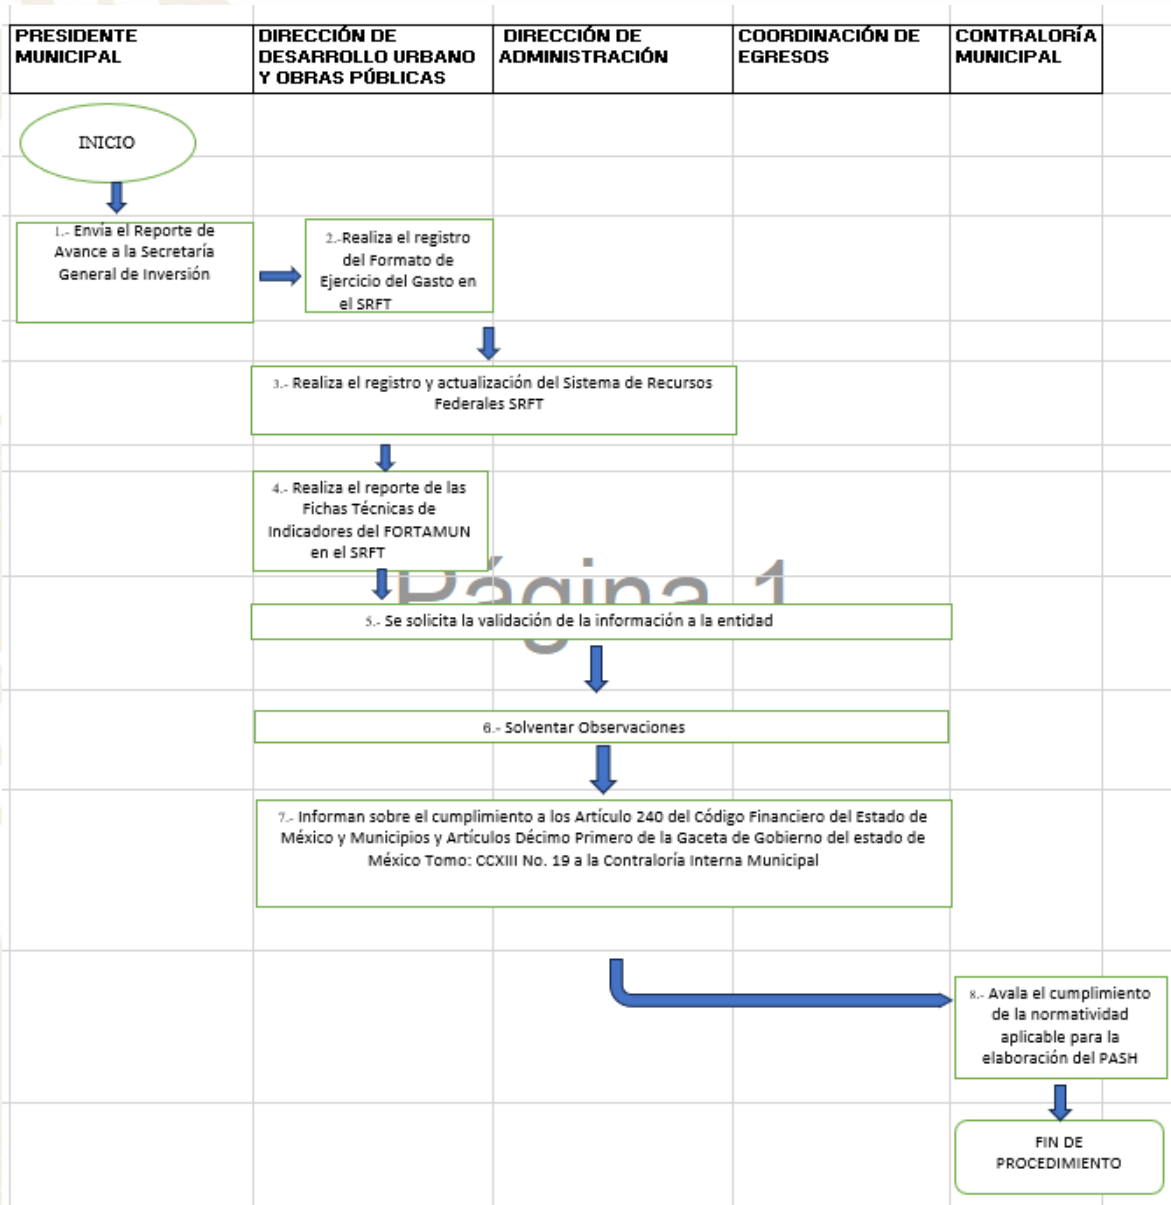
| PRESIDENTE MUNICIPAL | DIRECCIÓN DE DESARROLLO URBANO Y OBRAS PÚBLICAS | DIRECCIÓN DE ADMINISTRACIÓN | COORDINACIÓN DE EGRESOS | CONTRALORÍA MUNICIPAL |
|---|---|---|---|---|

INICIO

1.- Envia el Reporte de Avance a la Secretaría General de Inversión

2.-Realiza el registro del Formato de Ejercicio del Gasto en el SRFT

3.- Realiza el registro y actualización del Sistema de Recursos Federales SRFT

4.- Realiza el reporte de las Fichas Técnicas de Indicadores del FORTAMUN en el SRFT

Página 1

5.- Se solicita la validación de la información a la entidad

6.- Solventar Observaciones

7.- Informan sobre el cumplimiento a los Artículo 240 del Código Financiero del Estado de México y Municipios y Artículos Décimo Primero de la Gaceta de Gobierno del estado de México Tomo: CCXIII No. 19 a la Contraloría Interna Municipal

8.- Avala el cumplimiento de la normatividad aplicable para la elaboración del PASH

FIN DE PROCEDIMIENTO